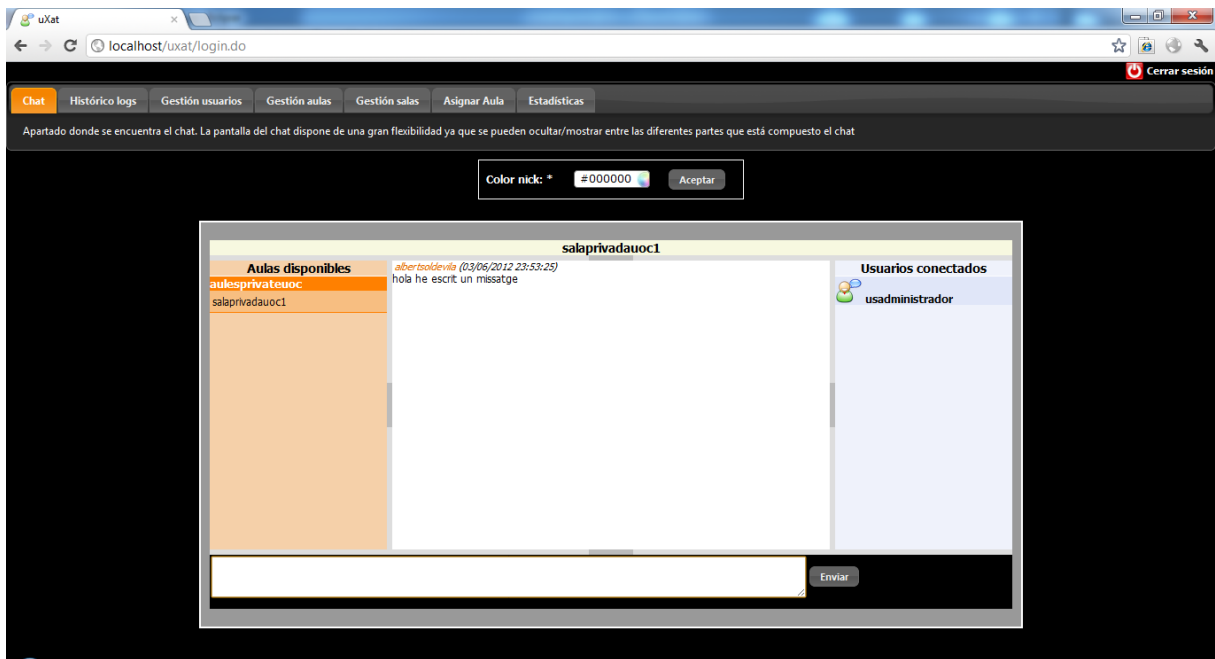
uXat

localhost/uxat/login.do

Cerrar sesión

Chat
Histórico logs
Gestión usuarios
Gestión aulas
Gestión salas
Asignar Aula
Estadísticas

Apartado donde se encuentra el chat. La pantalla del chat dispone de una gran flexibilidad ya que se pueden ocultar/mostrar entre las diferentes partes que está compuesto el chat

Color nick: * #000000 Aceptar

salaprivadauoc1

Aulas disponibles
aulesprivateuoc
salaprivadauoc1

albertsoldevila (03/06/2012 23:53:25)
hola he escrit un missatge

Usuarios conectados
usadministrador

Enviar